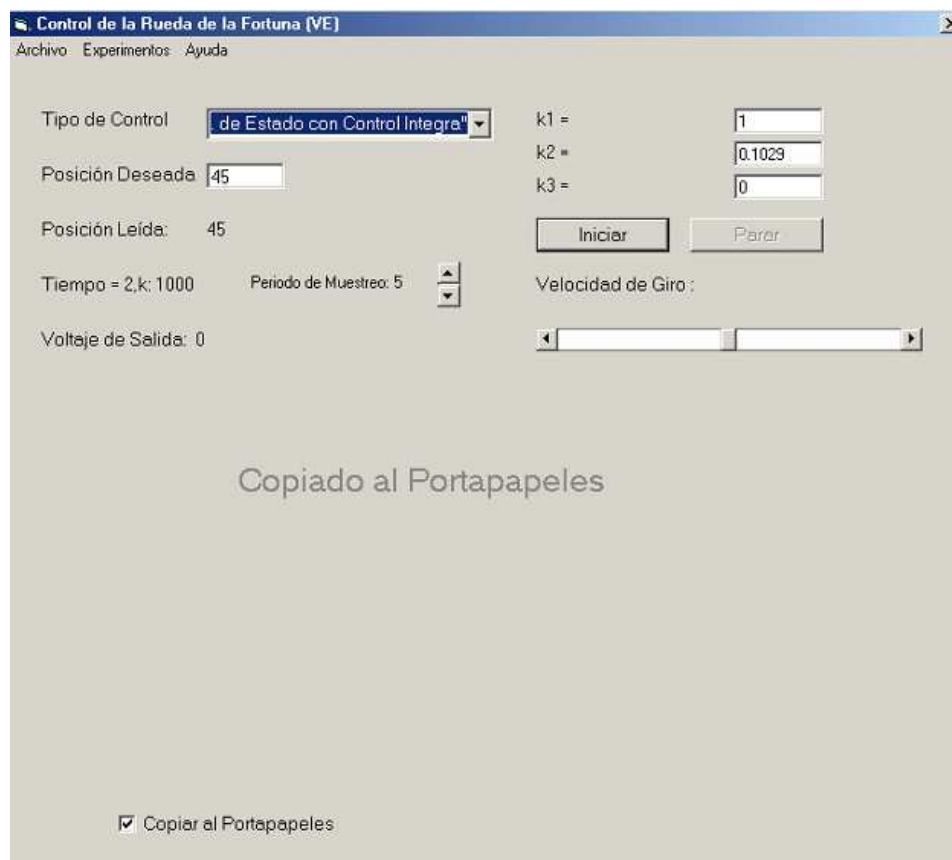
Control de la Rueda de la Fortuna (VE)

Archivo Experimentos Ayuda

Tipo de Control | de Estado con Control Integra"

Posición Deseada 45

Posición Leída: 45

Tiempo = 2,k: 1000

Periodo de Muestreo: 5

Voltaje de Salida: 0

k1 = 1

k2 = 0.1029

k3 = 0

Iniciar

Parar

Velocidad de Giro :

Copiado al Portapapeles

Copiar al Portapapeles